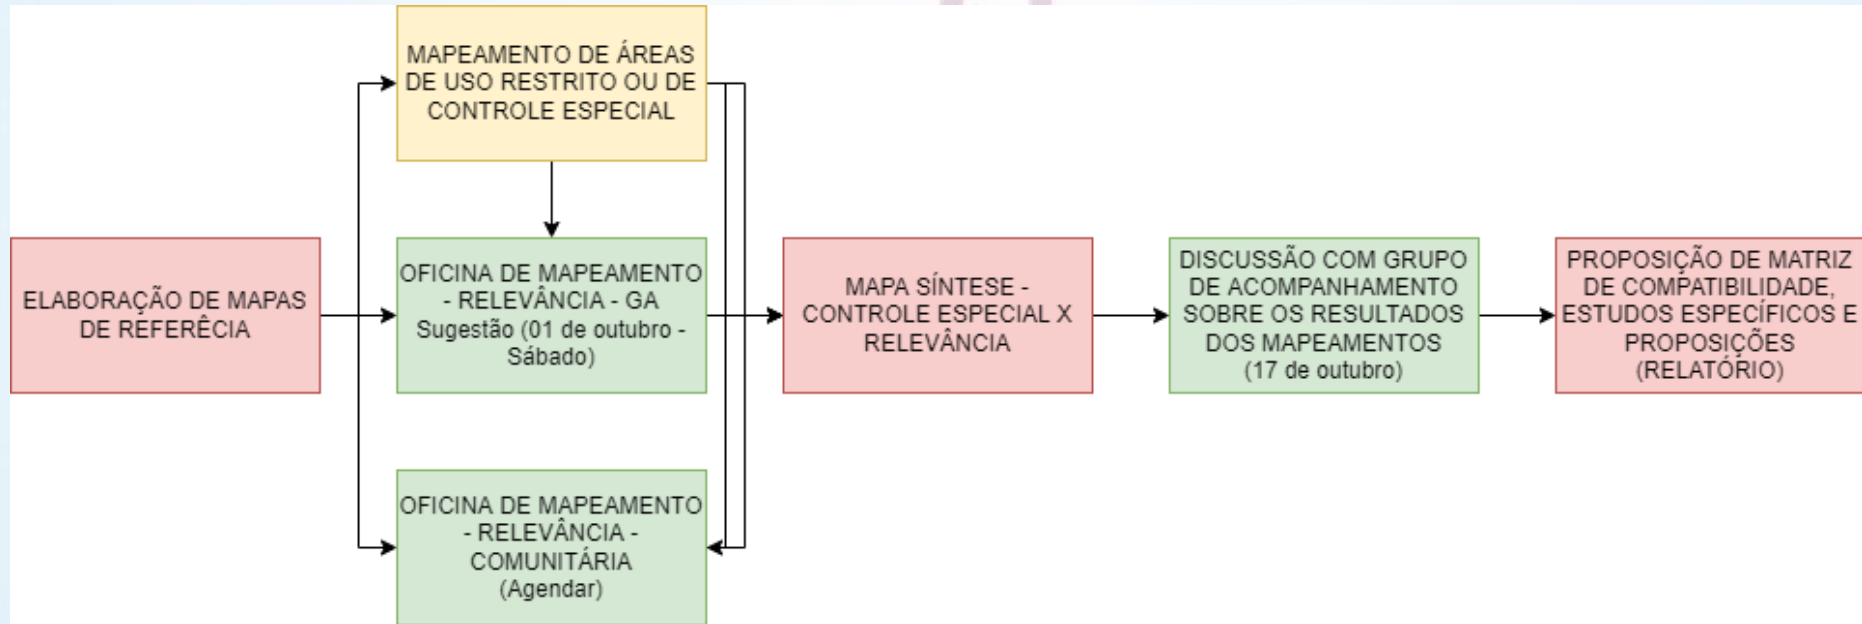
ELABORAÇÃO DE MAPAS DE REFERÊCIA

MAPEAMENTO DE ÁREAS DE USO RESTRITO OU DE CONTROLE ESPECIAL

OFICINA DE MAPEAMENTO - RELEVÂNCIA - GA
Sugestão (01 de outubro - Sábado)

OFICINA DE MAPEAMENTO - RELEVÂNCIA - COMUNITÁRIA
(Agendar)

MAPA SÍNTESE - CONTROLE ESPECIAL X RELEVÂNCIA

DISCUSSÃO COM GRUPO DE ACOMPANHAMENTO SOBRE OS RESULTADOS DOS MAPEAMENTOS
(17 de outubro)

PROPOSIÇÃO DE MATRIZ DE COMPATIBILIDADE, ESTUDOS ESPECÍFICOS E PROPOSIÇÕES
(RELATÓRIO)